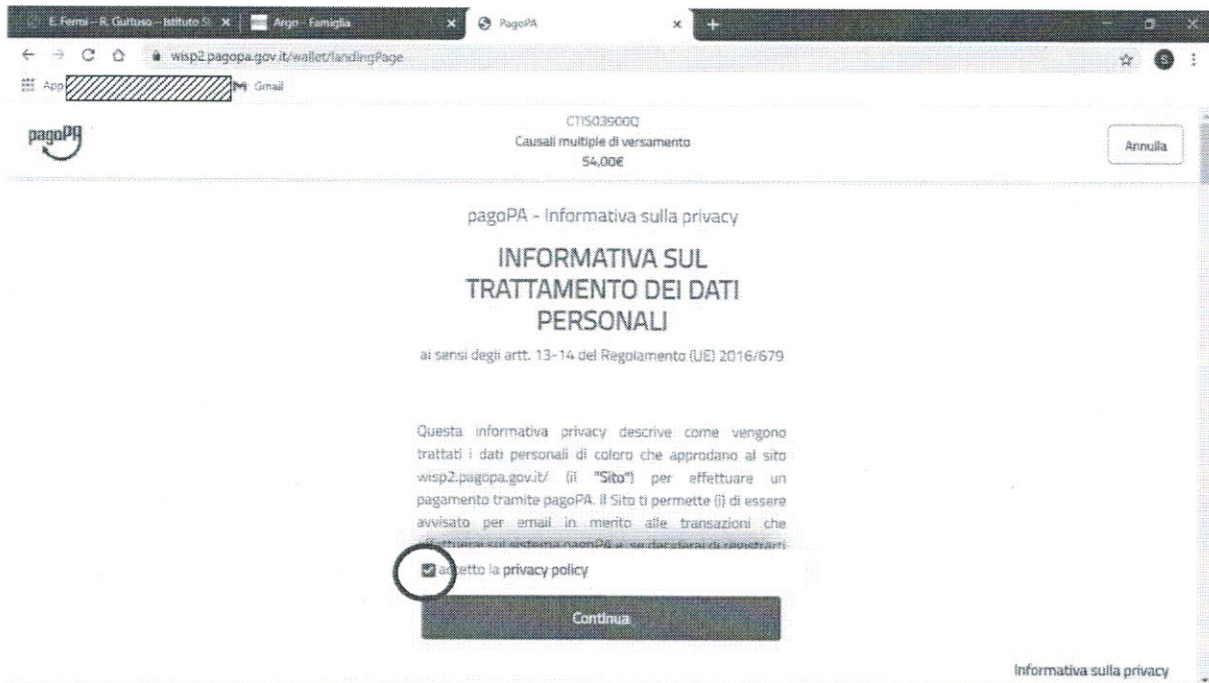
E. Fermi - R. Guttuso - Istituto S. × Argo - Famiglia × PagoPA × +

wisp2.pagopa.gov.it/wallet/landingPage

App Gmail

pagoPA

CTIS03900Q
Causali multiple di versamento
54,00€

Annulla

pagoPA - informativa sulla privacy

INFORMATIVA SUL TRATTAMENTO DEI DATI PERSONALI

ai sensi degli artt. 13-14 del Regolamento (UE) 2016/679

Questa informativa privacy descrive come vengono trattati i dati personali di coloro che approdano al sito wisp2.pagopa.gov.it/ (il "Sito") per effettuare un pagamento tramite pagoPA. Il Sito ti permette (i) di essere avvisato per email in merito alle transazioni che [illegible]

a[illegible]etto la privacy policy

Continua

Informativa sulla privacy